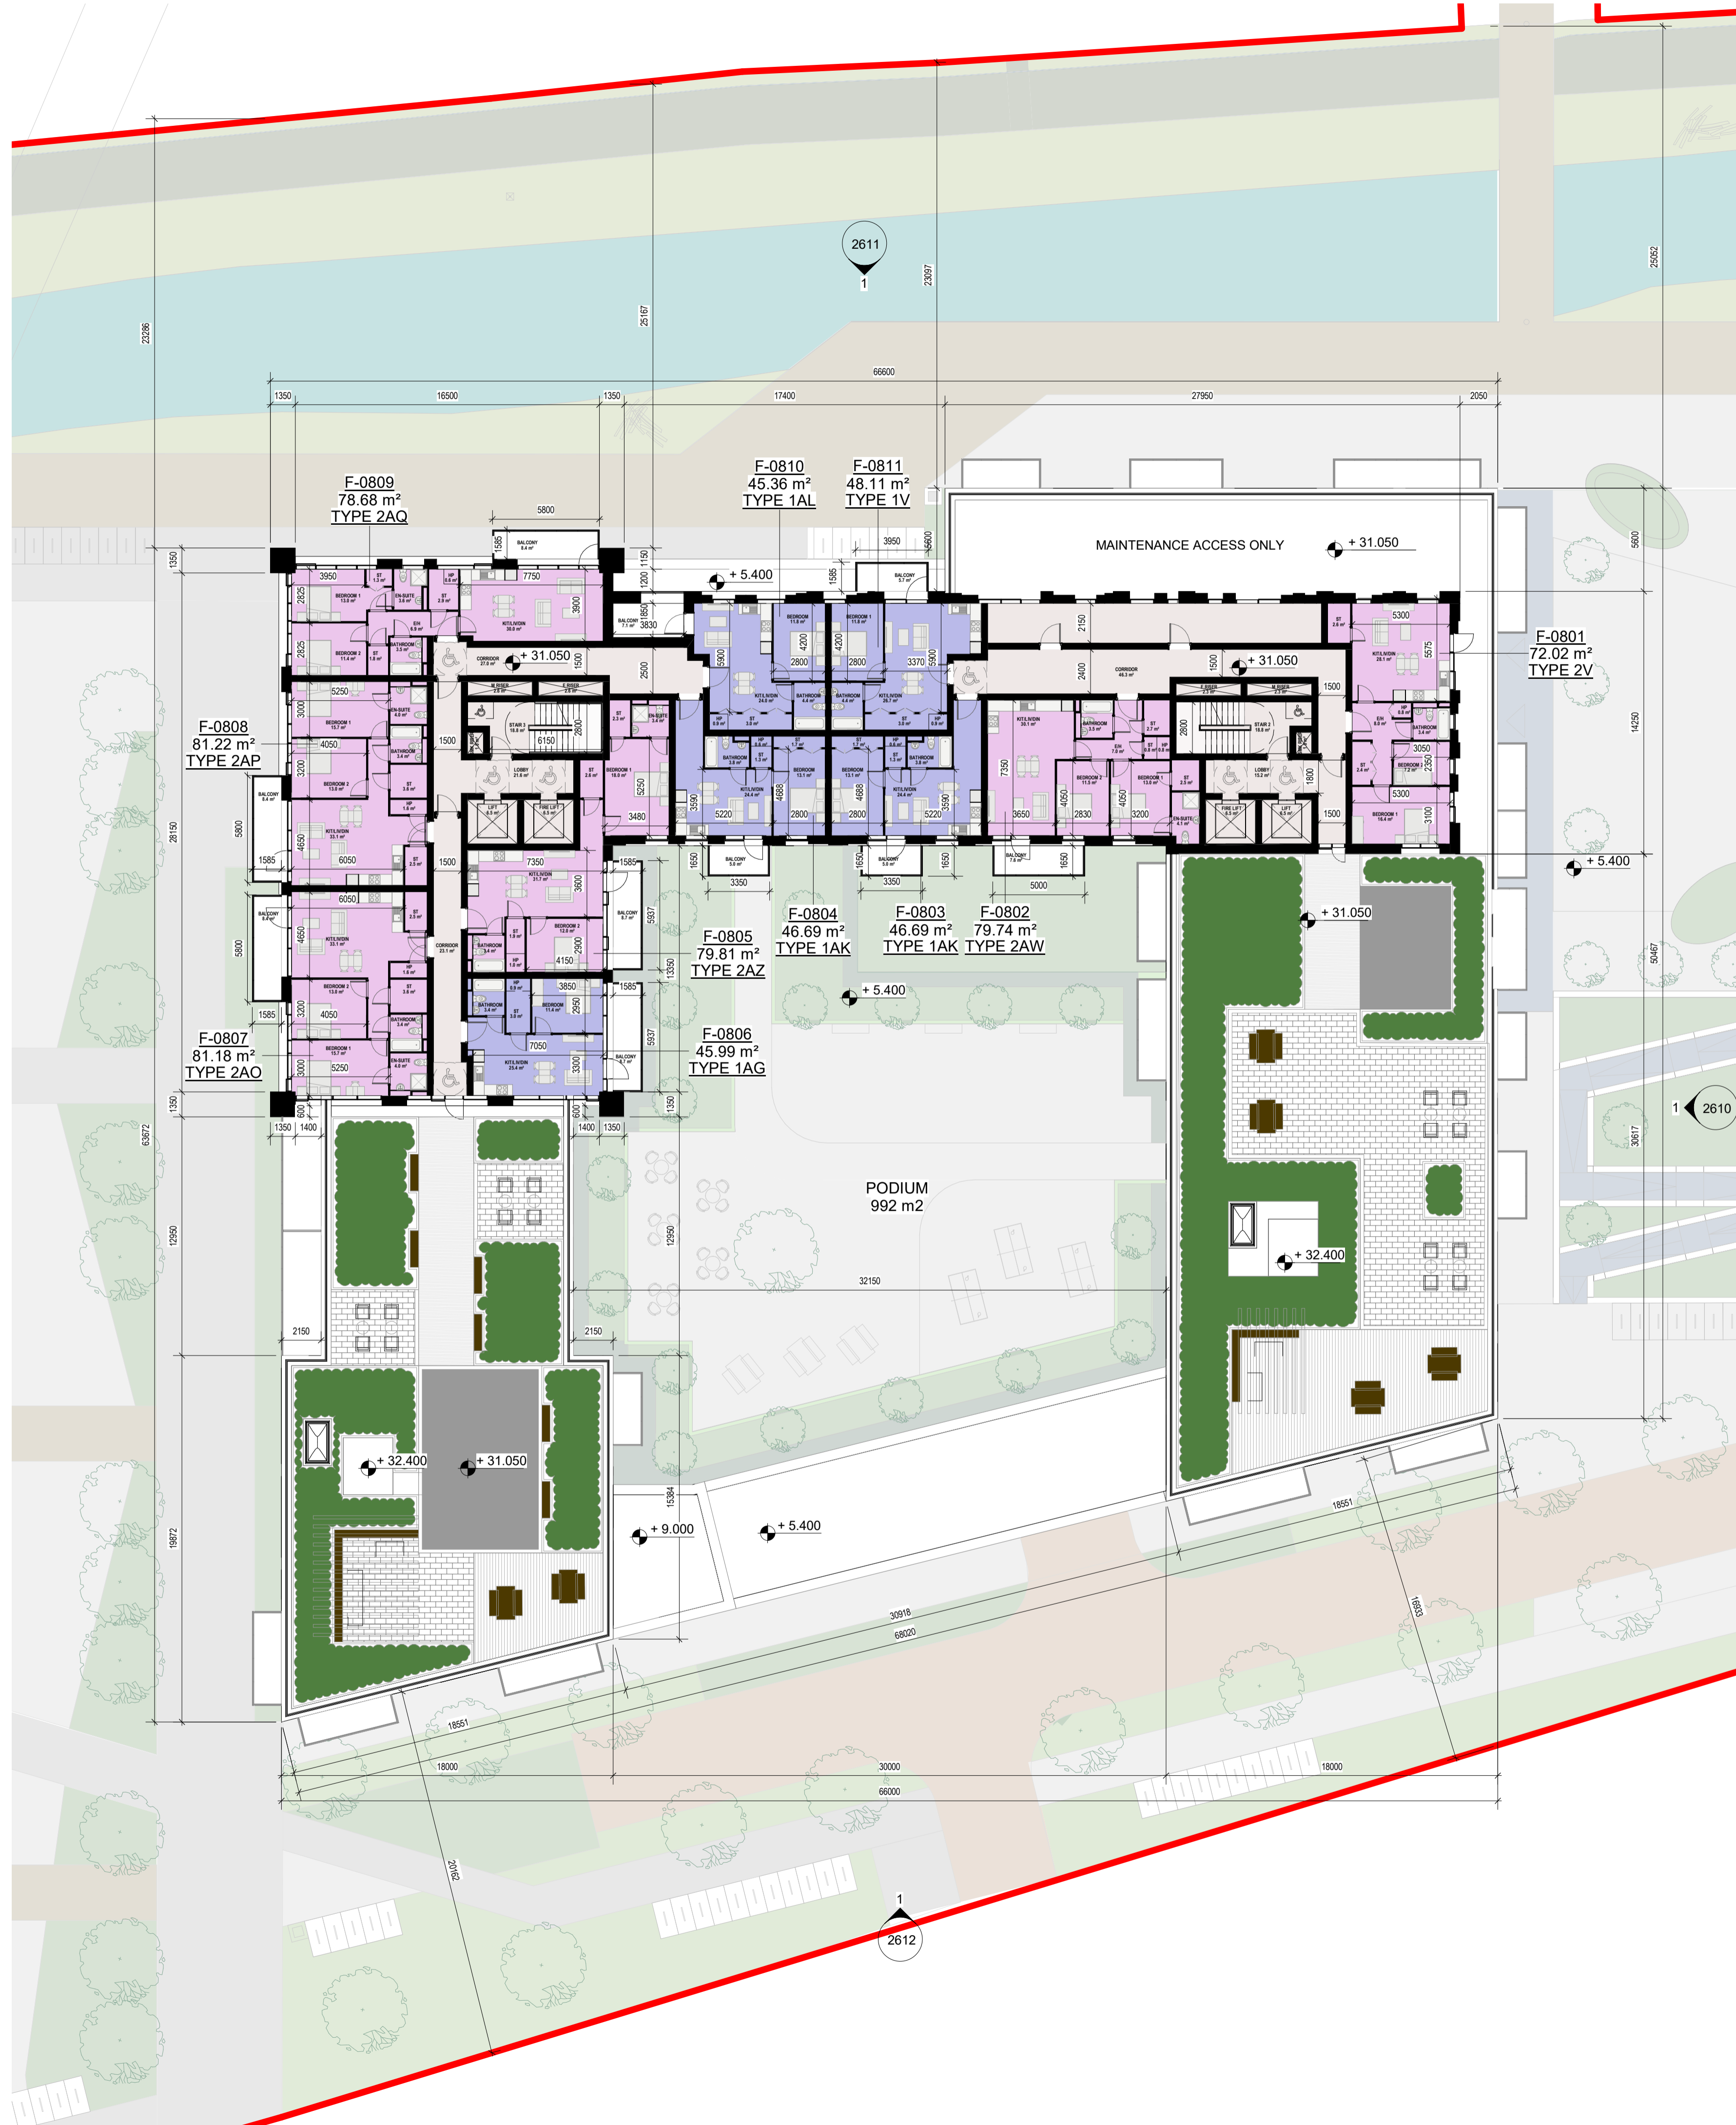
2611
1

23286
25167
23097
25052

66600
1350 16500 1350 17400 27950 2050

F-0809
78.68 m²
TYPE 2AQ

F-0810
45.36 m²
TYPE 1AL

F-0811
48.11 m²
TYPE 1V

MAINTENANCE ACCESS ONLY
+ 31.050

+ 5.400

+ 31.050

+ 31.050

F-0801
72.02 m²
TYPE 2V

F-0808
81.22 m²
TYPE 2AP

F-0805
79.81 m²
TYPE 2AZ

F-0804
46.69 m²
TYPE 1AK

F-0803
46.69 m²
TYPE 1AK

F-0802
79.74 m²
TYPE 2AW

+ 5.400

+ 31.050

+ 5.400

F-0806
45.99 m²
TYPE 1AG

F-0807
81.18 m²
TYPE 2AO

PODIUM
992 m2

+ 32.400

1 2610

+ 32.400
+ 31.050

+ 9.000
+ 5.400

18551
30918
68020
18551
16933
18000 30000 18000
66000
20162

1
2612